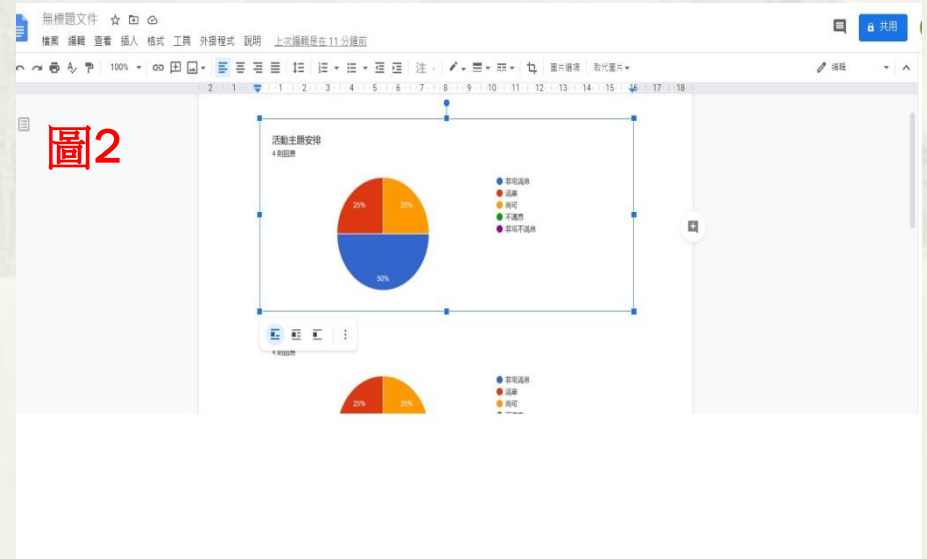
無標題文件

檔案 編輯 查看 插入 格式 工具 外掛程式 說明 上次編輯是在 11 分鐘前

共用

100%

圖片選項 取代圖片

編輯

2 1 1 2 3 4 5 6 7 8 9 10 11 12 13 14 15 16 17 18

圖2

活動主題安排
4 則回應

25%
25%
50%

非常滿意
滿意
尚可
不滿意
非常不滿意

4 則回應

25%
25%

非常滿意
滿意
尚可